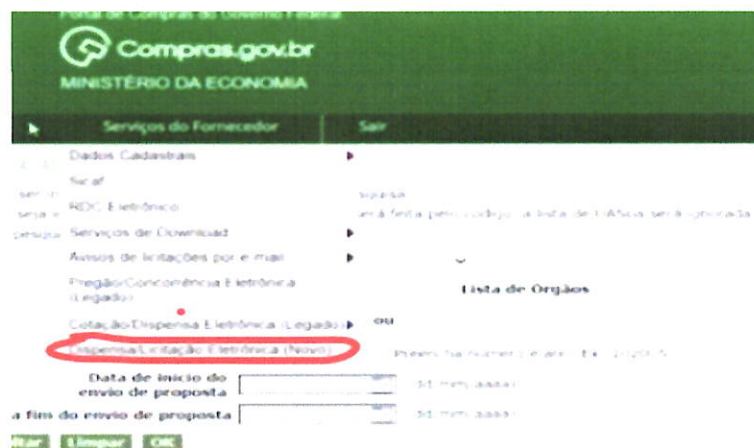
Portal de Compras do Governo Federal
Compras.gov.br
MINISTÉRIO DA ECONOMIA

Serviços do Fornecedor
Sair

Dados Cadastrais
Sicaf
RDC Eletrônico
Serviços de Download
Avisos de licitações por e-mail
Pregão/Concorrência Eletrônica (Legado)
Cotação/Dispensa Eletrônica (Legado)
Dispensa/Licitação Eletrônica (Novo)

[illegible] dispensa
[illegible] será feita pelo código, a lista de UASGs será apresentada
pesqu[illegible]

Lista de Orgãos

ou

Preencha número e ano. Ex.: 1/2015

Data de início do envio de proposta
dd/mm/aaaa

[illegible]a fim do envio de proposta
dd/mm/aaaa

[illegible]itar Limpar OK